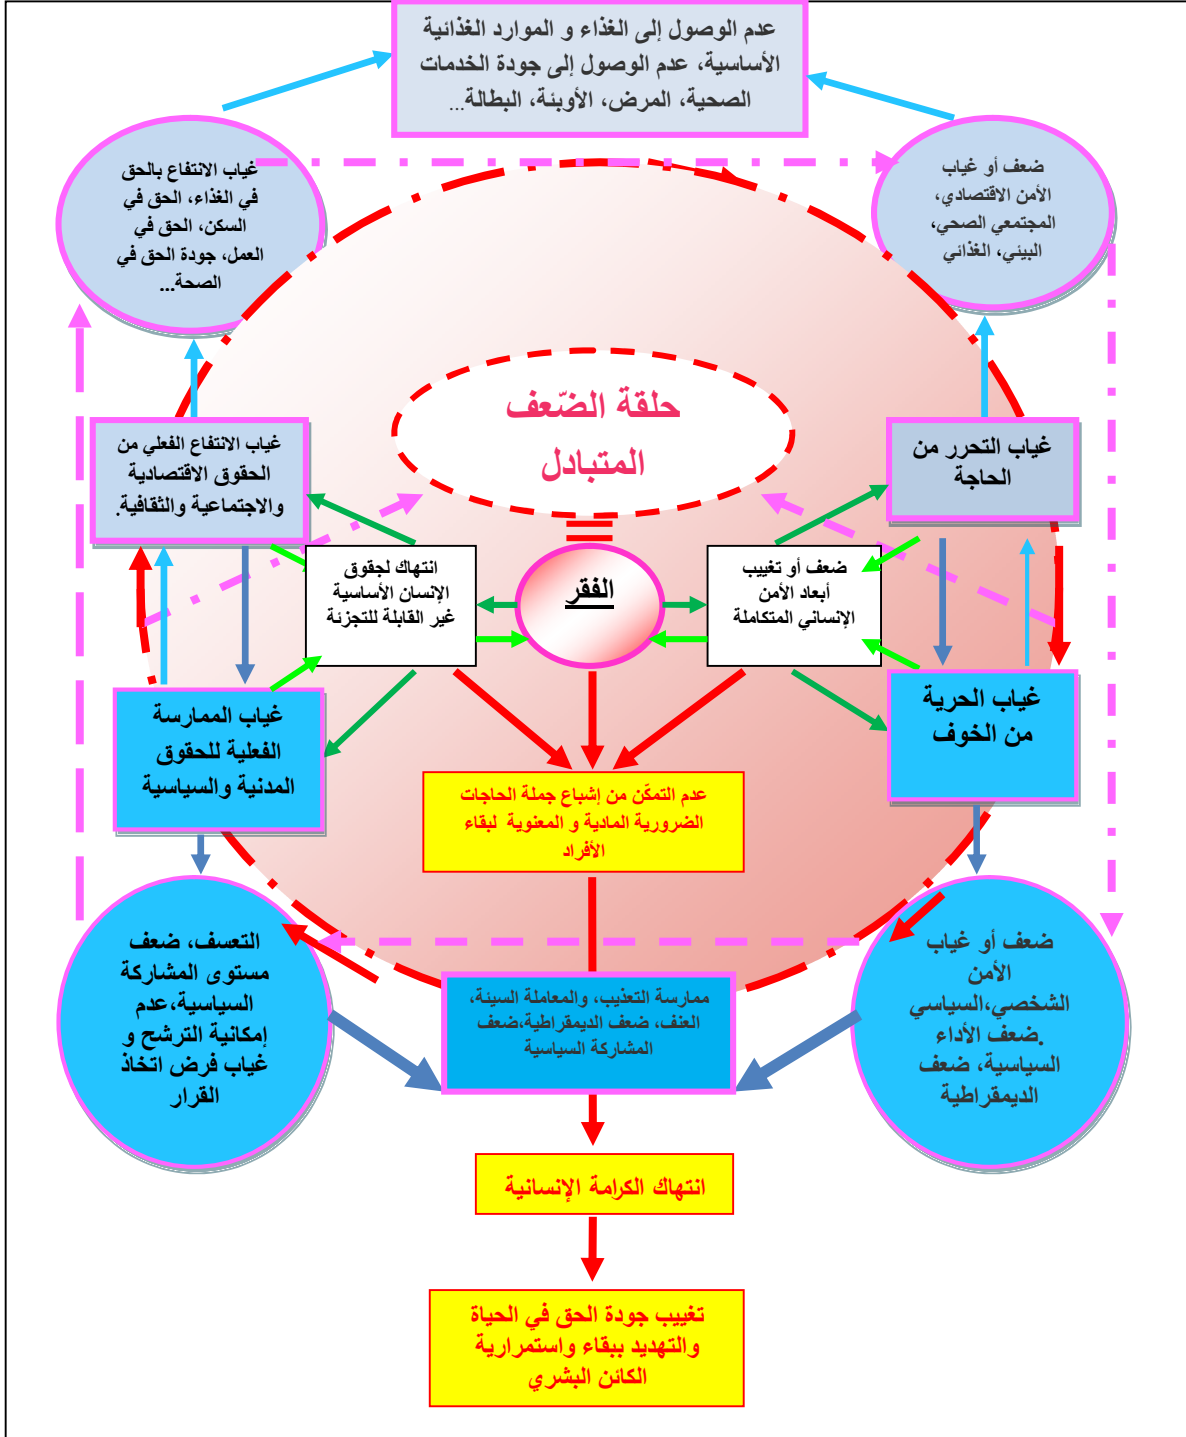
عدم الوصول إلى الغذاء و الموارد الغذائية الأساسية، عدم الوصول إلى جودة الخدمات الصحية، المرض، الأوبئة، البطالة...

غياب الانتفاع بالحق في الغذاء، الحق في السكن، الحق في العمل، جودة الحق في الصحة...

ضعف أو غياب الأمن الاقتصادي، المجتمعي الصحي، البيئي، الغذائي

حلقة الضّعف المتبادل

غياب الانتفاع الفعلي من الحقوق الاقتصادية والاجتماعية والثقافية.

غياب التحرر من الحاجة

انتهاك لحقوق الإنسان الأساسية غير القابلة للتجزئة

الفقر

ضعف أو تغييب أبعاد الأمن الإنساني المتكاملة

غياب الممارسة الفعلية للحقوق المدنية والسياسية

غياب الحرية من الخوف

عدم التمكّن من إشباع جملة الحاجات الضرورية المادية و المعنوية لبقاء الأفراد

التعسف، ضعف مستوى المشاركة السياسية،عدم إمكانية الترشح و غياب فرص اتخاذ القرار

ممارسة التعذيب، والمعاملة السيئة، العنف، ضعف الديمقراطية،ضعف المشاركة السياسية

ضعف أو غياب الأمن الشخصي،السياسي ضعف الأداء. السياسية، ضعف الديمقراطية

انتهاك الكرامة الإنسانية

تغييب جودة الحق في الحياة والتهديد ببقاء واستمرارية الكائن البشري